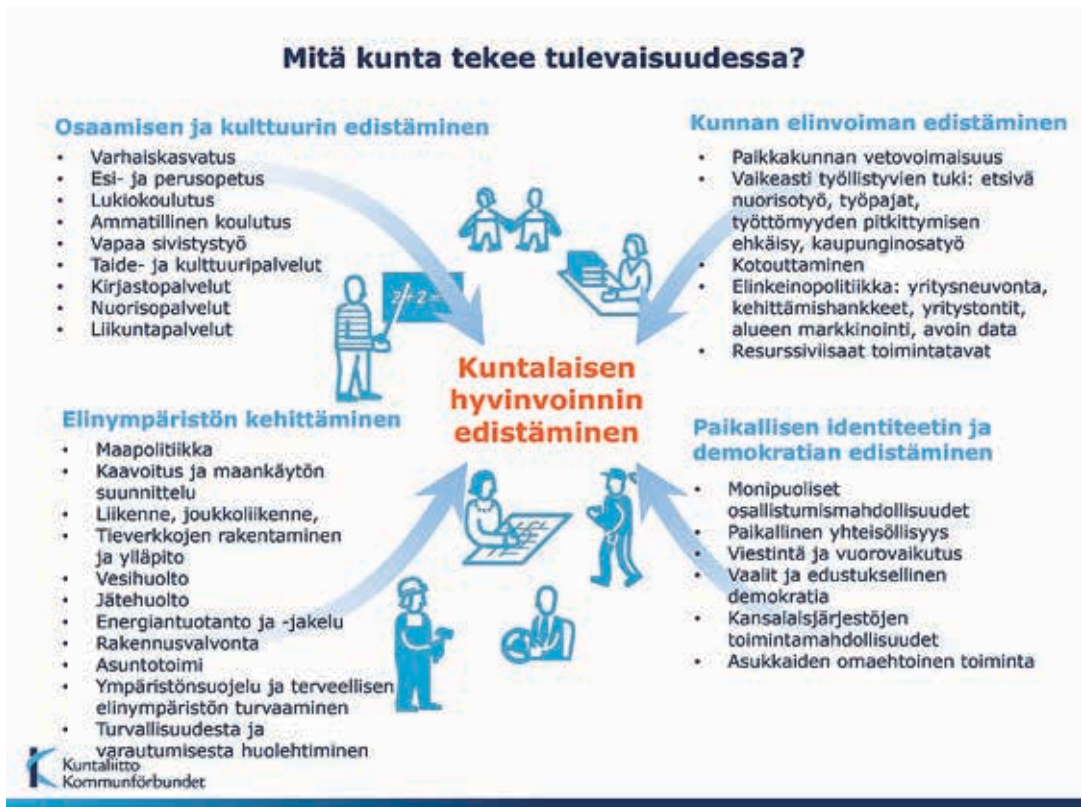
Mitä kunta tekee tulevaisuudessa?

Osaamisen ja kulttuurin edistäminen
- Varhaiskasvatus
- Esi- ja perusopetus
- Lukiokoulutus
- Ammatillinen koulutus
- Vapaa sivistystyö
- Taide- ja kulttuuripalvelut
- Kirjastopalvelut
- Nuorisopalvelut
- Liikuntapalvelut

Kunnan elinvoiman edistäminen
- Paikkakunnan vetovoimaisuus
- Vaikeasti työllistyvien tuki: etsivä nuorisotyö, työpajat, työttömyyden pitkittymisen ehkäisy, kaupunginosatyö
- Kotouttaminen
- Elinkeinopolitiikka: yritysneuvonta, kehittämishankkeet, yritystontit, alueen markkinointi, avoin data
- Resurssiviisaat toimintatavat

Kuntalaisen hyvinvoinnin edistäminen

Elinympäristön kehittäminen
- Maapolitiikka
- Kaavoitus ja maankäytön suunnittelu
- Liikenne, joukkoliikenne,
- Tieverkkojen rakentaminen ja ylläpito
- Vesihuolto
- Jätehuolto
- Energiantuotanto ja -jakelu
- Rakennusvalvonta
- Asuntotoimi
- Ympäristönsuojelu ja terveellisen elinympäristön turvaaminen
- Turvallisuudesta ja varautumisesta huolehtiminen

Paikallisen identiteetin ja demokratian edistäminen
- Monipuoliset osallistumismahdollisuudet
- Paikallinen yhteisöllisyys
- Viestintä ja vuorovaikutus
- Vaalit ja edustuksellinen demokratia
- Kansalaisjärjestöjen toimintamahdollisuudet
- Asukkaiden omaehtoinen toiminta

$2+2=$

Kuntaliitto Kommunförbundet